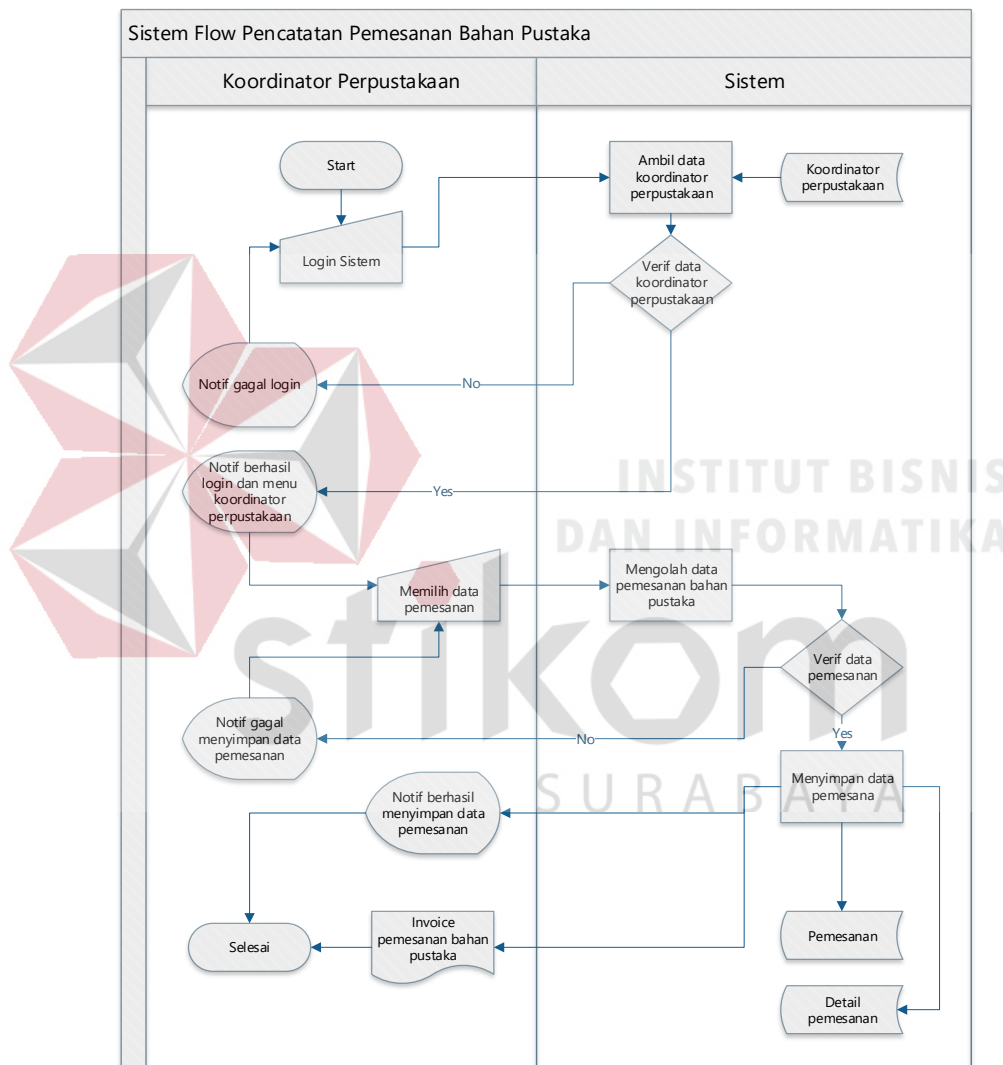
Sistem Flow Pencatatan Pemesanan Bahan Pustaka

Koordinator Perpustakaan

Sistem

Start

Login Sistem

Ambil data koordinator perpustakaan

Koordinator perpustakaan

Verif data koordinator perpustakaan

Notif gagal login

No

Notif berhasil login dan menu koordinator perpustakaan

Yes

INSTITUT BISNIS DAN INFORMATIKA

Memilih data pemesanan

Mengolah data pemesanan bahan pustaka

Verif data pemesanan

stikom

Notif gagal menyimpan data pemesanan

No

Yes

SURABAYA

Menyimpan data pemesana

Notif berhasil menyimpan data pemesanan

Selesai

Invoice pemesanan bahan pustaka

Pemesanan

Detail pemesanan